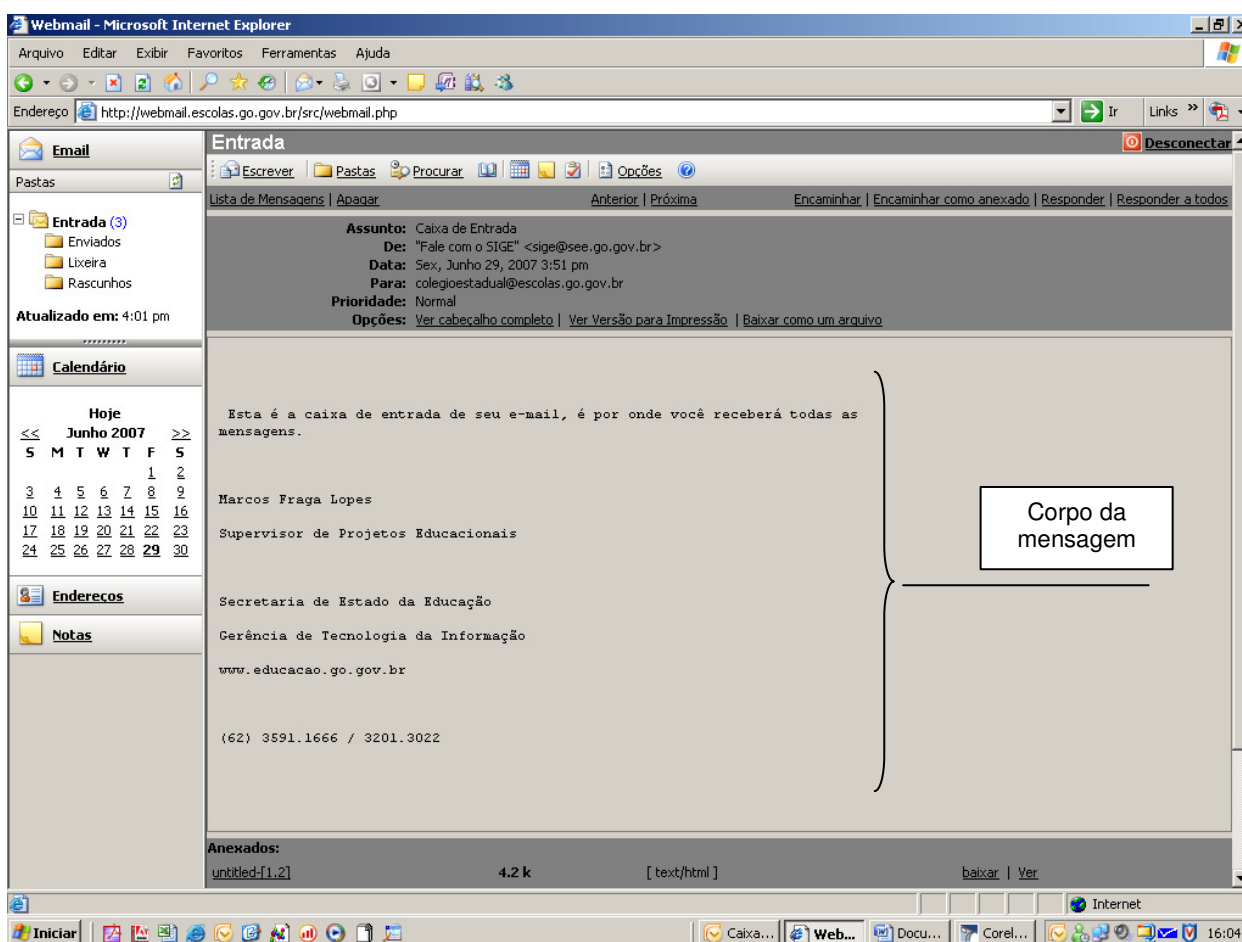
Webmail - Microsoft Internet Explorer

Arquivo Editar Exibir Favoritos Ferramentas Ajuda

Endereço http://webmail.escolas.go.gov.br/src/webmail.php

Ir Links

Email

Pastas

Entrada (3)
Enviados
Lixeira
Rascunhos

Atualizado em: 4:01 pm

Calendário

Hoje
<< Junho 2007 >>

| S | M | T | W | T | F | S |
|---|---|---|---|---|---|---|
| | | | | | 1 | 2 |
| 3 | 4 | 5 | 6 | 7 | 8 | 9 |
| 10 | 11 | 12 | 13 | 14 | 15 | 16 |
| 17 | 18 | 19 | 20 | 21 | 22 | 23 |
| 24 | 25 | 26 | 27 | 28 | 29 | 30 |

Endereços

Notas

Entrada

Desconectar

Escrever Pastas Procurar Opções

Lista de Mensagens | Apagar

Anterior | Próxima

Encaminhar | Encaminhar como anexado | Responder | Responder a todos

Assunto: Caixa de Entrada
De: "Fale com o SIGE" <sige@see.go.gov.br>
Data: Sex, Junho 29, 2007 3:51 pm
Para: colegioestadual@escolas.go.gov.br
Prioridade: Normal
Opções: Ver cabeçalho completo | Ver Versão para Impressão | Baixar como um arquivo

Esta é a caixa de entrada de seu e-mail, é por onde você receberá todas as mensagens.

Marcos Fraga Lopes

Supervisor de Projetos Educacionais

Secretaria de Estado da Educação

Gerência de Tecnologia da Informação

www.educacao.go.gov.br

(62) 3591.1666 / 3201.3022

Corpo da mensagem

Anexados:
untitled-[1.2] 4.2 k [ text/html ] baixar | Ver

Internet

Iniciar Caixa... Web... Docu... Corel... 16:04